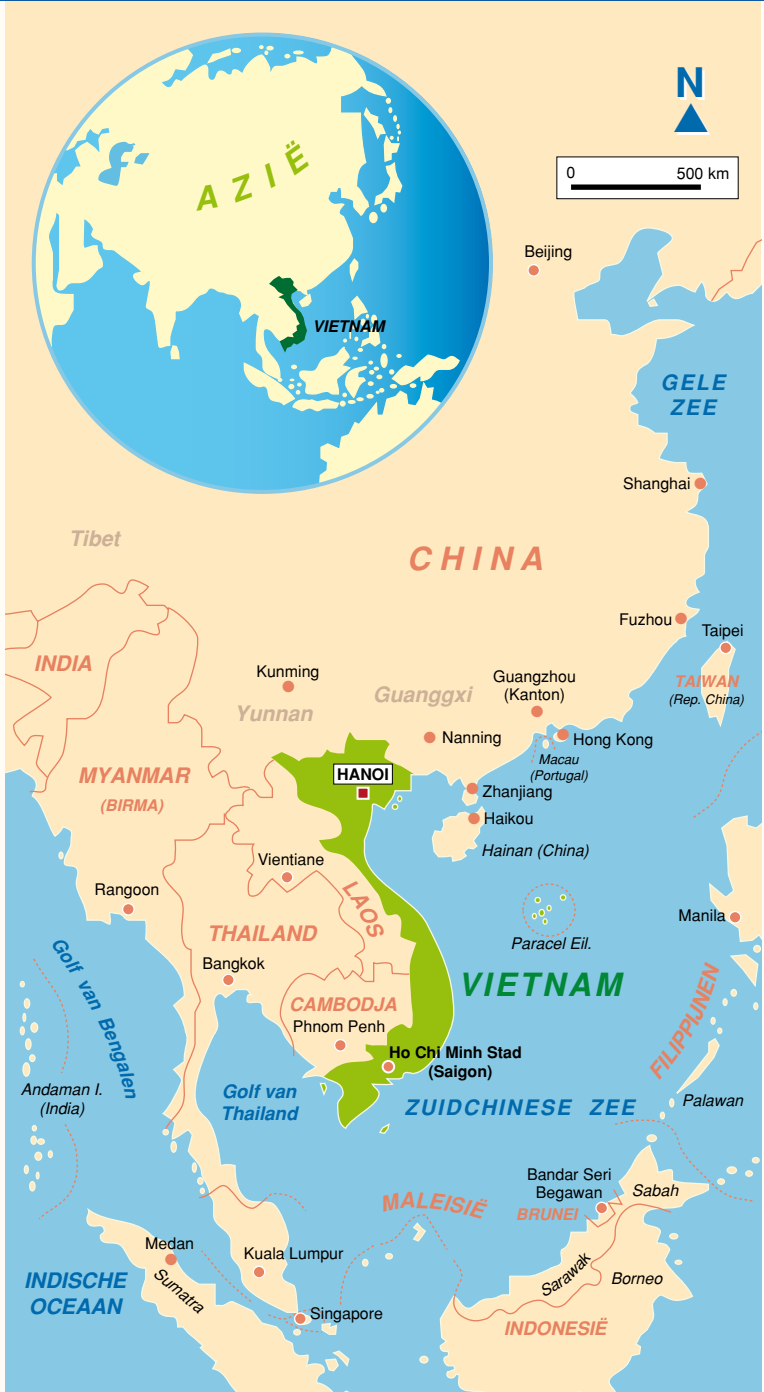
AZIË

VIETNAM

N

0 500 km

Beijing

GELE ZEE

Shanghai

Tibet

CHINA

Fuzhou

Taipei

INDIA

Kunming

Guangzhou (Kanton)

Guanggxi

TAIWAN (Rep. China)

Yunnan

Nanning

Hong Kong

Macau (Portugal)

MYANMAR (BIRMA)

HANOI

Zhanjiang

Haikou

Hainan (China)

Vientiane

Rangoon

LAOS

Manila

THAILAND

Paracel Eil.

Golf van Bengalen

Bangkok

VIETNAM

CAMBODJA

FILIPPIJNEN

Phnom Penh

Ho Chi Minh Stad (Saigon)

Andaman I. (India)

Golf van Thailand

ZUIDCHINESE ZEE

Palawan

Bandar Seri Begawan

Sabah

MALEISIË

BRUNEI

Medan

Kuala Lumpur

INDISCHE OCEAAN

Sumatra

Sarawak

Borneo

Singapore

INDONESIË